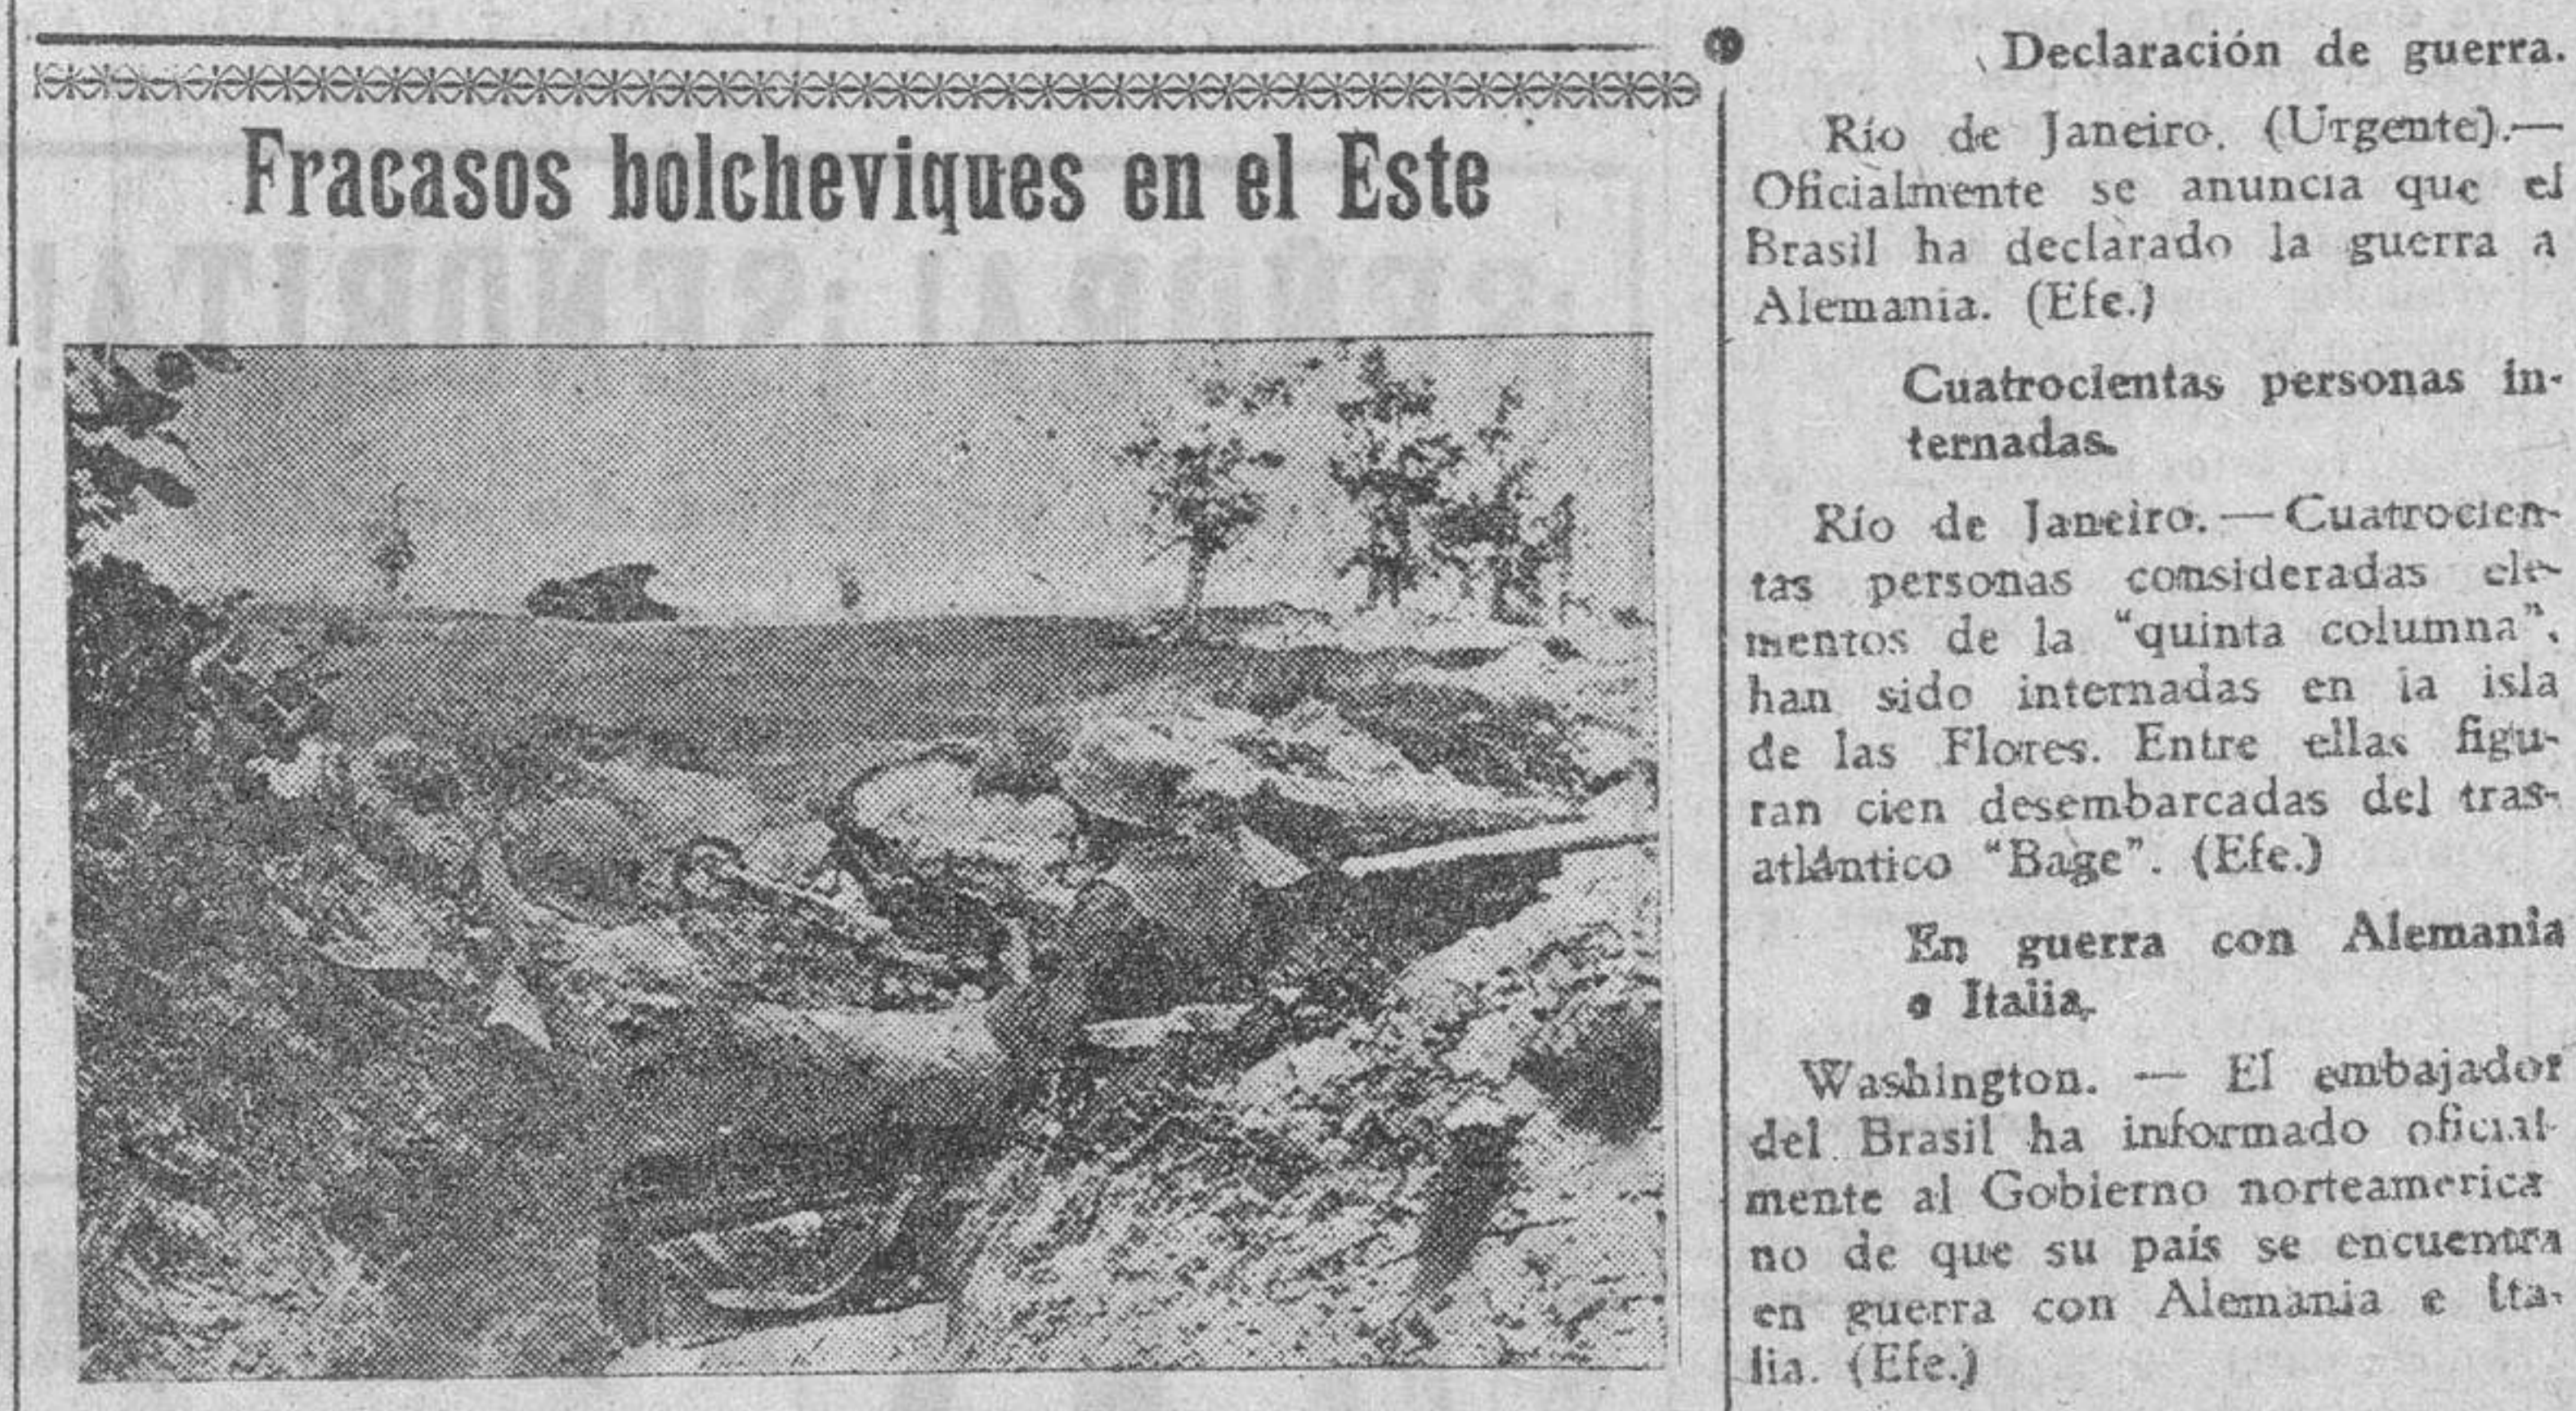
Fracasos bolcheviques en el Este

Declaración de guerra.

Río de Janeiro. (Urgente).— Oficialmente se anuncia que el Brasil ha declarado la guerra a Alemania. (Efe.)

Cuatrocientas personas internadas.

Río de Janeiro. —Cuatrocientas personas consideradas elementos de la "quinta columna", han sido internadas en la isla de las Flores. Entre ellas figuran cien desembarcadas del trasatlántico "Bage". (Efe.)

En guerra con Alemania e Italia.

Washington. — El embajador del Brasil ha informado oficialmente al Gobierno norteamericano de que su país se encuentra en guerra con Alemania e Italia. (Efe.)